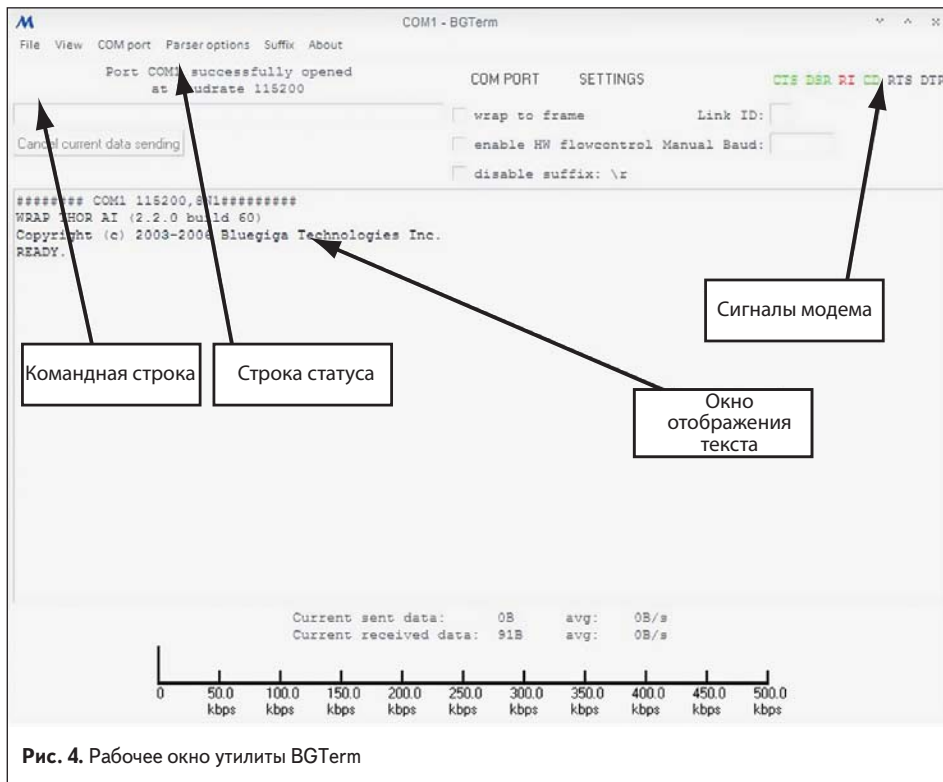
M COM1 - BGTerm

File View COM port Parser options Suffix About

Port COM1 successfully opened at baudrate 115200

COM PORT SETTINGS

CTS DSR RI CD RTS DTR

Cancel current data sending

wrap to frame Link ID:

enable HW flowcontrol Manual Baud:

disable suffix: \r

######## COM1 115200,8N1#########
WRAP THOR AI (2.2.0 build 60)
Copyright (c) 2003-2006 Bluegiga Technologies Inc.
READY.

Сигналы модема

Командная строка

Строка статуса

Окно отображения текста

Current sent data: 0B avg: 0B/s
Current received data: 91B avg: 0B/s

0 50.0 kbps 100.0 kbps 150.0 kbps 200.0 kbps 250.0 kbps 300.0 kbps 350.0 kbps 400.0 kbps 450.0 kbps 500.0 kbps

Рис. 4. Рабочее окно утилиты BGTerm